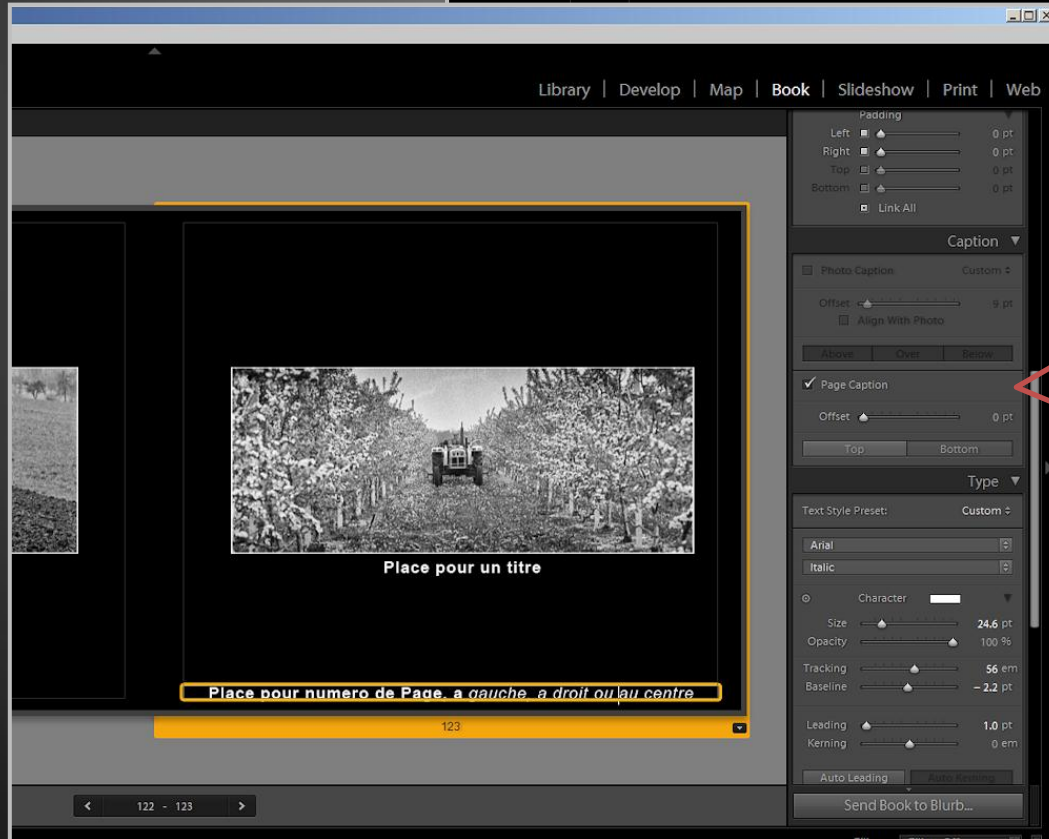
Library | Develop | Map | Book | Slideshow | Print | Web

Padding
Left 0 pt
Right 0 pt
Top 0 pt
Bottom 0 pt
Link All

Caption
Photo Caption Custom
Offset 9 pt
Align With Photo
Above Over Below
Page Caption
Offset 0 pt
Top Bottom

Type
Text Style Preset: Custom
Arial
Italic
Character
Size 24.6 pt
Opacity 100 %
Tracking 56 em
Baseline − 2.2 pt
Leading 1.0 pt
Kerning 0 em
Auto Leading Auto Kerning

Place pour un titre

Place pour numero de Page, a *gauche, a droit ou au centre*

123

122 - 123

Send Book to Blurb...